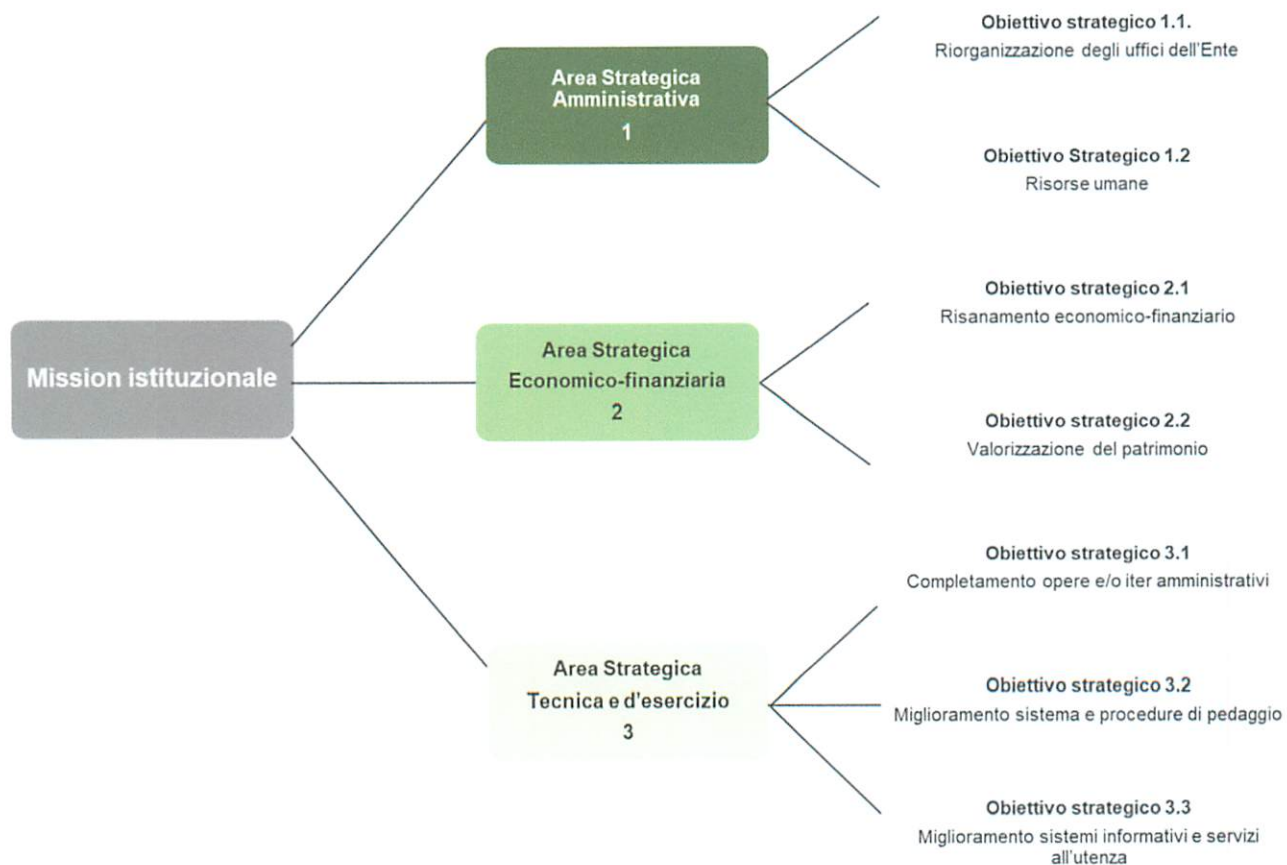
Mission istituzionale

Area Strategica Amministrativa
1

Obiettivo strategico 1.1.
Riorganizzazione degli uffici dell'Ente

Obiettivo Strategico 1.2
Risorse umane

Area Strategica Economico-finanziaria
2

Obiettivo strategico 2.1
Risanamento economico-finanziario

Obiettivo strategico 2.2
Valorizzazione del patrimonio

Area Strategica Tecnica e d'esercizio
3

Obiettivo strategico 3.1
Completamento opere e/o iter amministrativi

Obiettivo strategico 3.2
Miglioramento sistema e procedure di pedaggio

Obiettivo strategico 3.3
Miglioramento sistemi informativi e servizi all'utenza